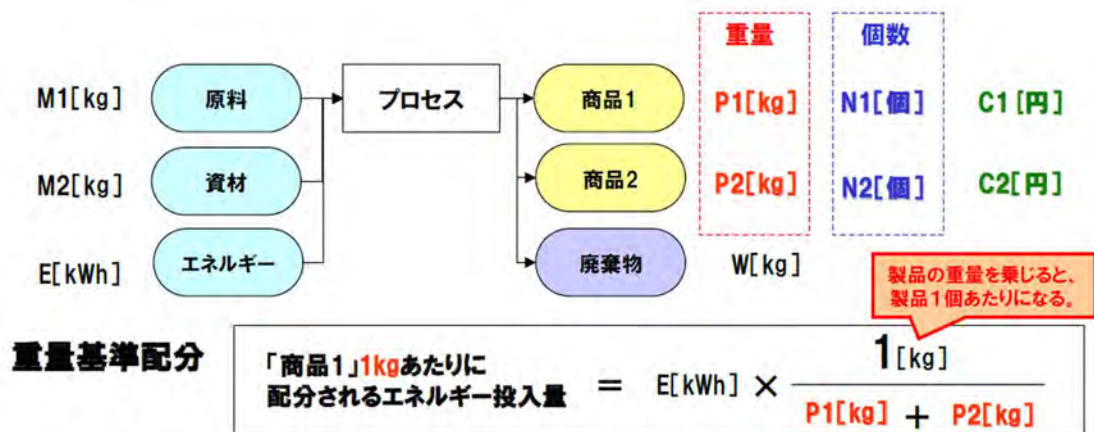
重量

個数

M1[kg] 原料

M2[kg] 資材

E[kWh] エネルギー

プロセス

商品1 P1[kg] N1[個] C1[円]

商品2 P2[kg] N2[個] C2[円]

廃棄物 W[kg]

製品の重量を乗じると、製品１個あたりになる。

重量基準配分

「商品1」1kgあたりに配分されるエネルギー投入量 $= E[kWh] \times \frac{1[kg]}{P1[kg] + P2[kg]}$